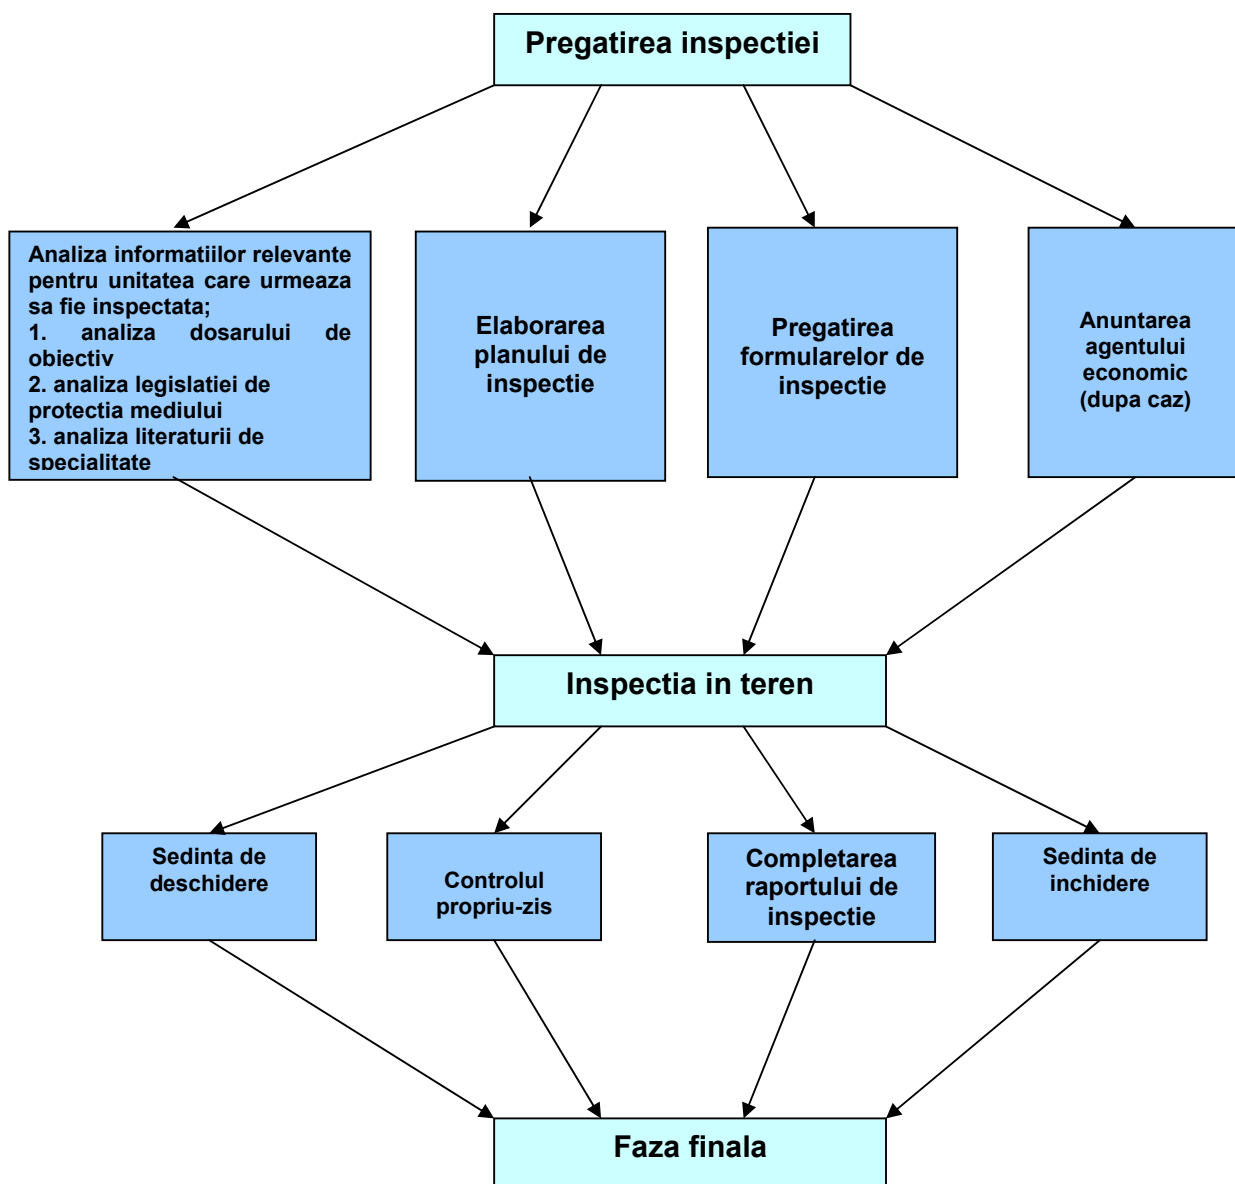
Pregatirea inspectiei

Analiza informatiilor relevante pentru unitatea care urmeaza sa fie inspectata;
1. analiza dosarului de obiectiv
2. analiza legislatiei de protectia mediului
3. analiza literaturii de specialitate

Elaborarea planului de inspectie

Pregatirea formularelor de inspectie

Anuntarea agentului economic (dupa caz)

Inspectia in teren

Sedinta de deschidere

Controlul propriu-zis

Completarea raportului de inspectie

Sedinta de inchidere

Faza finala